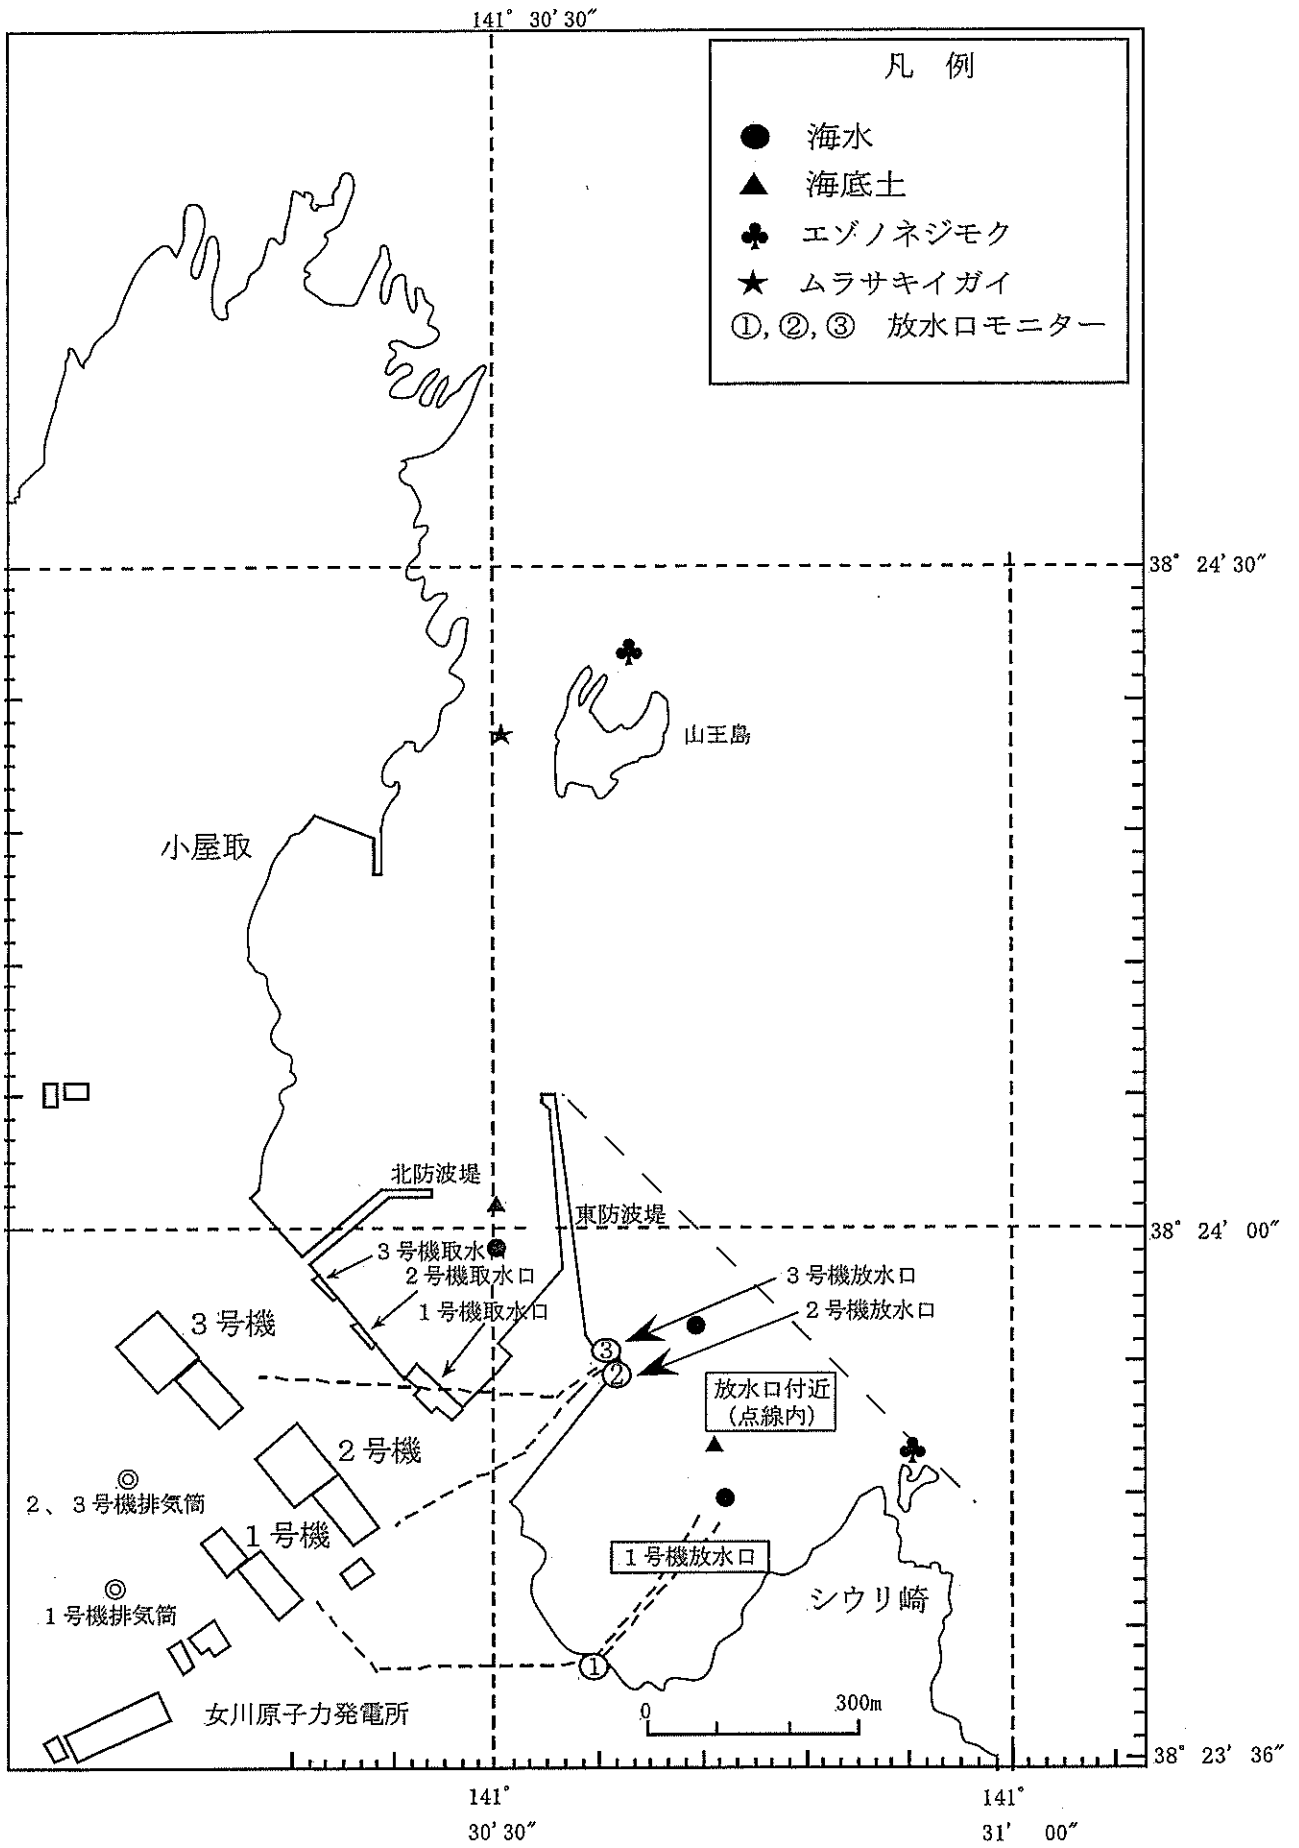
141° 30′ 30″

凡　例

● 海水
▲ 海底土
♣ エゾノネジモク
★ ムラサキイガイ
①, ②, ③ 放水口モニター

38° 24′ 30″

山王島

小屋取

北防波堤

東防波堤

38° 24′ 00″

3 号機取水口
2 号機取水口
1 号機取水口

3 号機放水口
2 号機放水口

3 号機

③
②

放水口付近
(点線内)

2 号機

2、3 号機排気筒

1 号機

1 号機放水口

シウリ崎

1 号機排気筒

①

0　300m

女川原子力発電所

38° 23′ 36″

141° 30′ 30″

141° 31′ 00″